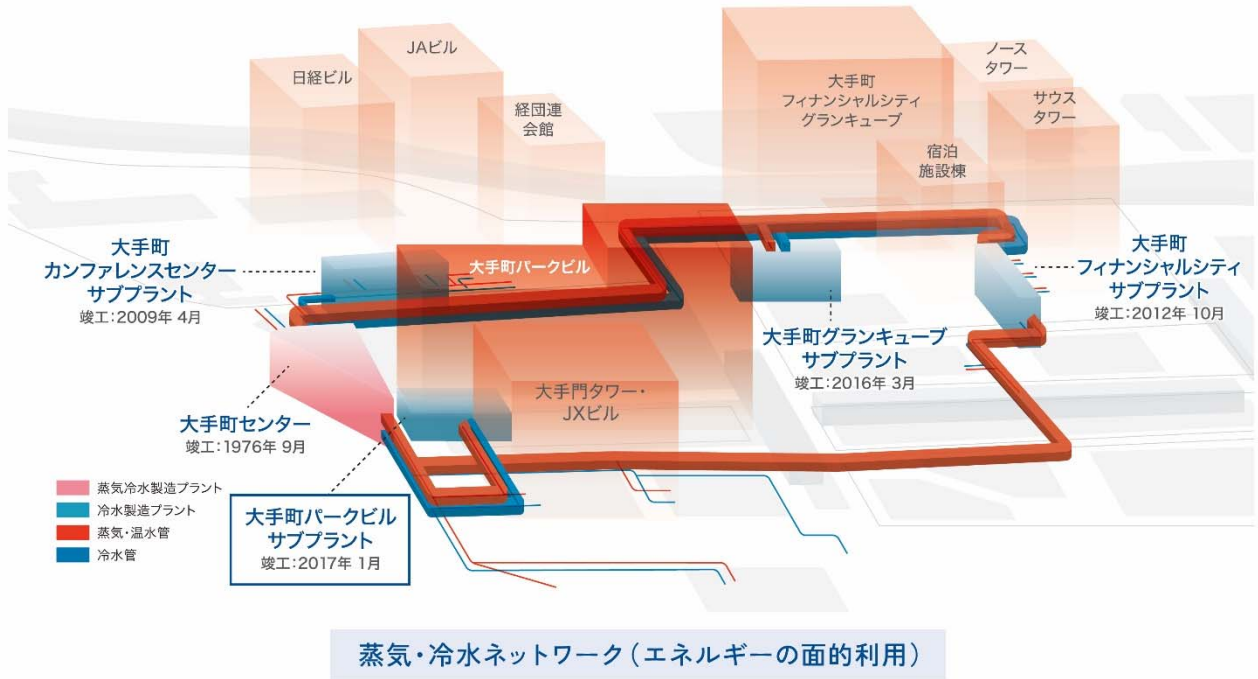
日経ビル

JAビル

経団連
会館

大手町
フィナンシャルシティ
グランキューブ

ノース
タワー

サウス
タワー

宿泊
施設棟

大手町
カンファレンスセンター
サブプラント
竣工:2009年 4月

大手町パークビル

大手町
フィナンシャルシティ
サブプラント
竣工:2012年 10月

大手町グランキューブ
サブプラント
竣工:2016年 3月

大手門タワー・
JXビル

大手町センター
竣工:1976年 9月

蒸気冷水製造プラント
冷水製造プラント
蒸気・温水管
冷水管

大手町パークビル
サブプラント
竣工:2017年 1月

蒸気・冷水ネットワーク(エネルギーの面的利用)